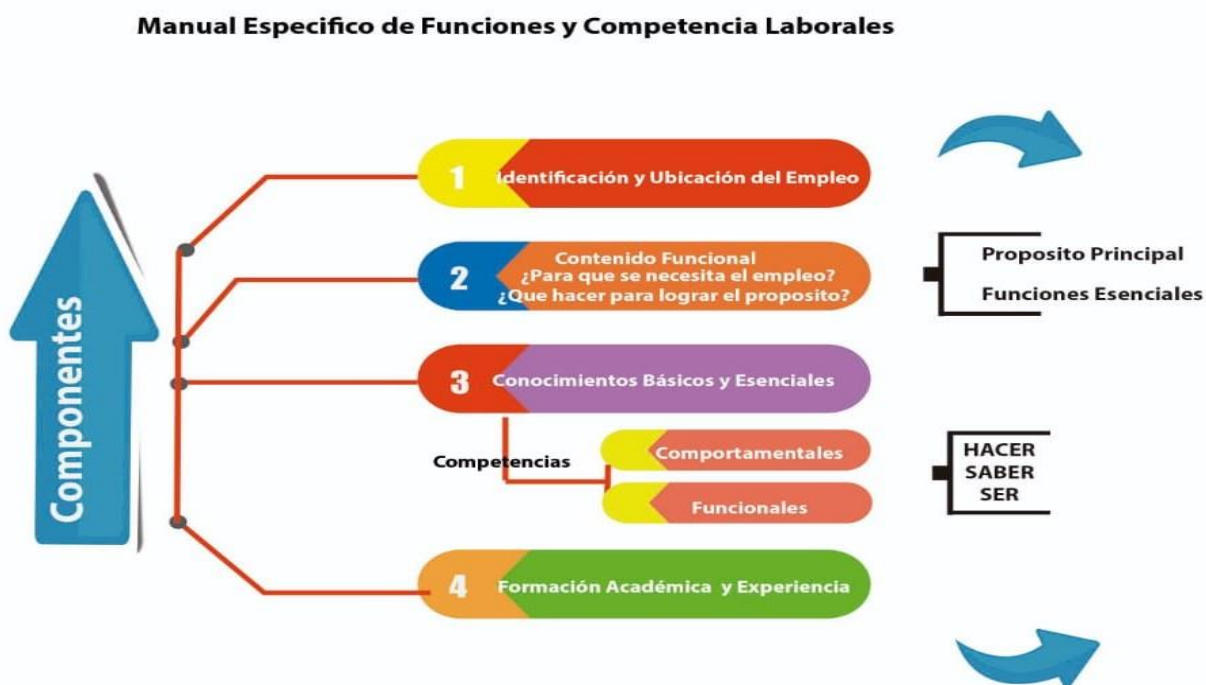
Manual Especifico de Funciones y Competencia Laborales

Componentes

1 Identificación y Ubicación del Empleo

2 Contenido Funcional ¿Para que se necesita el empleo? ¿Que hacer para lograr el proposito?

Proposito Principal

Funciones Esenciales

3 Conocimientos Básicos y Esenciales

Competencias

Comportamentales

Funcionales

HACER
SABER
SER

4 Formación Académica y Experiencia